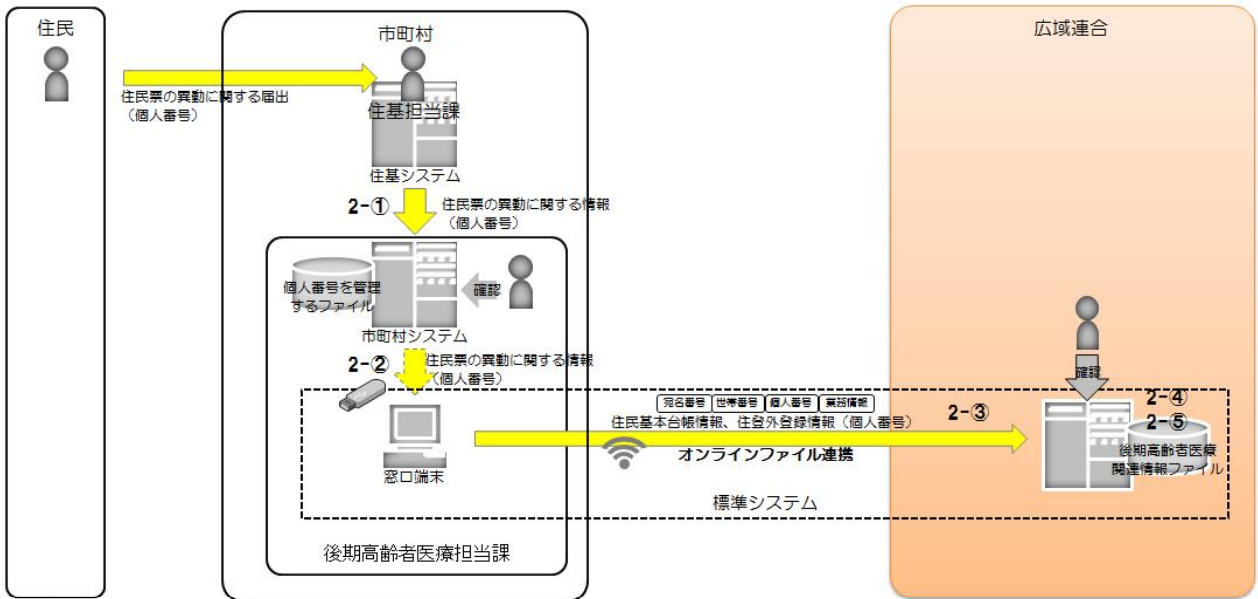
住民

住民票の異動に関する届出
（個人番号）

市町村

住基担当課

住基システム

2-①

住民票の異動に関する情報
（個人番号）

個人番号を管理するファイル

確認

市町村システム

2-②

住民票の異動に関する情報
（個人番号）

窓口端末

後期高齢者医療担当課

広域連合

宛名番号　世帯番号　個人番号　業務情報

住民基本台帳情報、住登外登録情報（個人番号）

2-③

オンラインファイル連携

標準システム

確認

2-④
2-⑤

後期高齢者医療関連情報ファイル